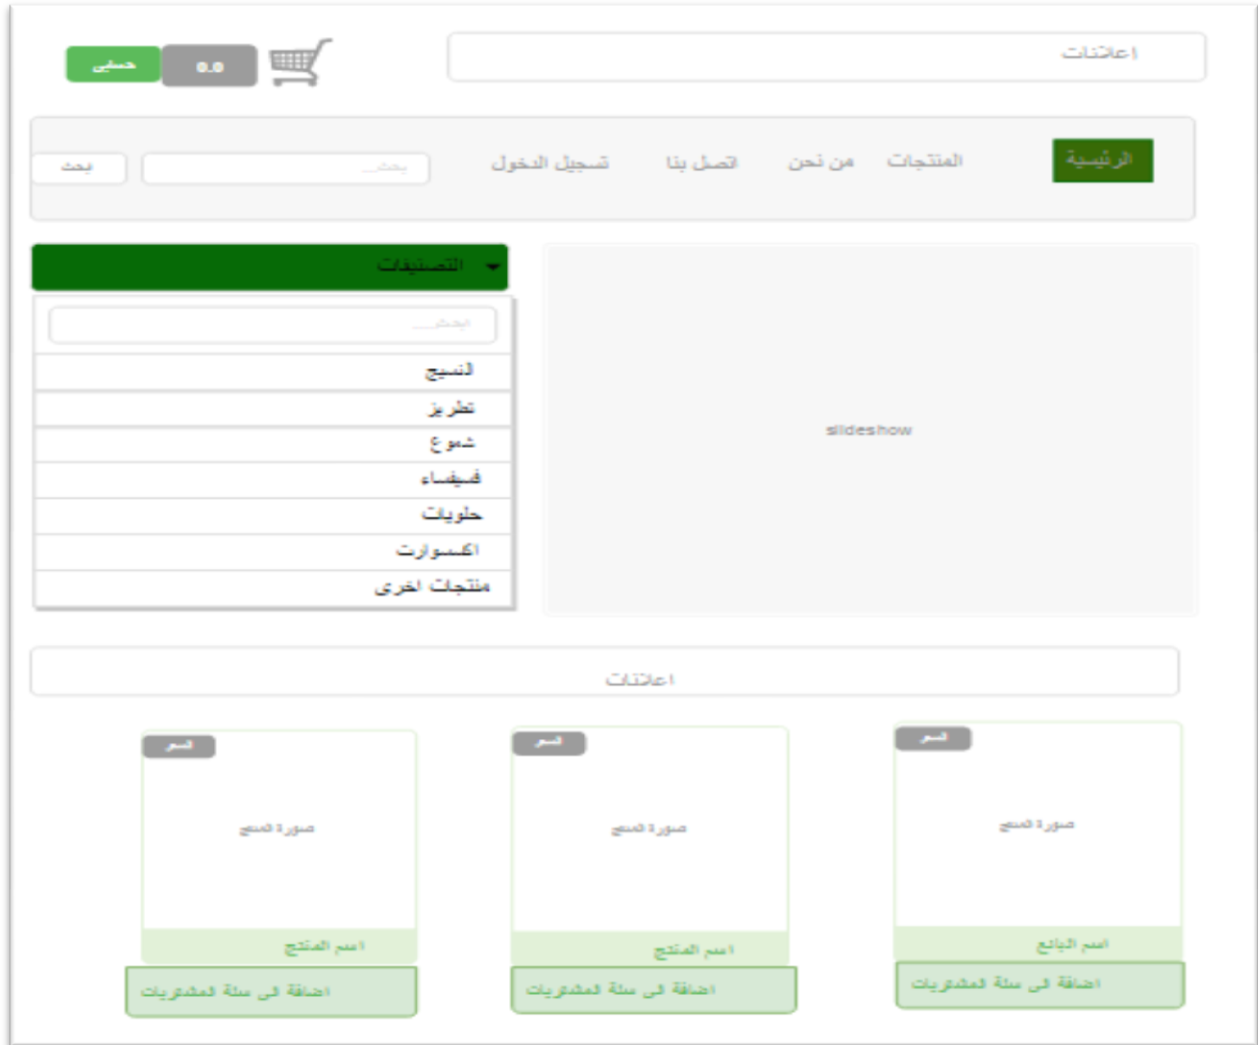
اعلانات

0.0 حسابي

الرئيسية المنتجات من نحن اتصل بنا تسجيل الدخول

بحث... بحث

التصنيفات

ابحث...

نسيج
تطريز
شموع
فسيفساء
حلويات
اكسسوارات
منتجات اخرى

slideshow

اعلانات

السعر
صورة المنتج
اسم البائع
اضافة الى سلة المشتريات

السعر
صورة المنتج
اسم المنتج
اضافة الى سلة المشتريات

السعر
صورة المنتج
اسم المنتج
اضافة الى سلة المشتريات